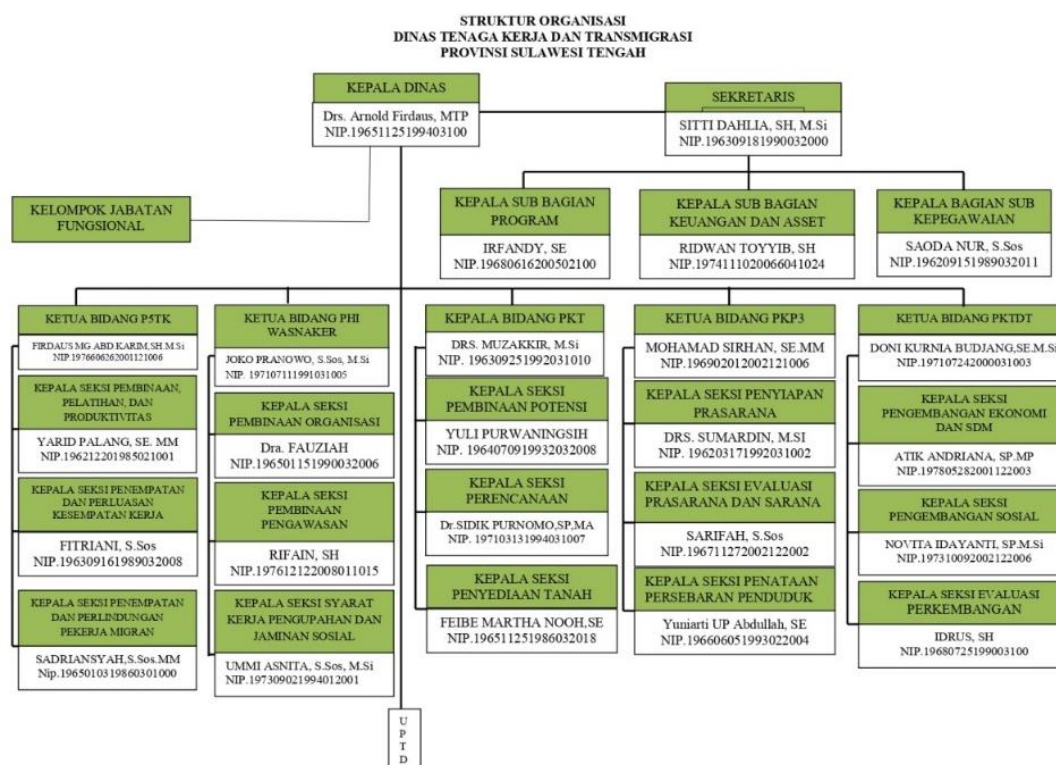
STRUKTUR ORGANISASI
DINAS TENAGA KERJA DAN TRANSMIGRASI
PROVINSI SULAWESI TENGAH

KEPALA DINAS
Drs. Arnold Firdaus, MTP
NIP.19651125199403100

SEKRETARIS
SITTI DAHLIA, SH, M.Si
NIP.196309181990032000

KELOMPOK JABATAN FUNGSIONAL

KEPALA SUB BAGIAN PROGRAM
IRFANDY, SE
NIP.19680616200502100

KEPALA SUB BAGIAN KEUANGAN DAN ASSET
RIDWAN TOYYIB, SH
NIP.197411102006604102​4

KEPALA BAGIAN SUB KEPEGAWAIAN
SAODA NUR, S.Sos
NIP.196209151989032011

KETUA BIDANG P5TK
FIRDAUS MG ABD.KARIM,SH.M.Si
NIP.197660626200112100​6

KEPALA SEKSI PEMBINAAN, PELATIHAN, DAN PRODUKTIVITAS
YARID PALANG, SE. MM
NIP.19621220198502100​1

KEPALA SEKSI PENEMPATAN DAN PERLUASAN KESEMPATAN KERJA
FITRIANI, S.Sos
NIP.196309161989032008

KEPALA SEKSI PENEMPATAN DAN PERLINDUNGAN PEKERJA MIGRAN
SADRIANSYAH,S.Sos.MM
Nip.196501031986030100​0

KETUA BIDANG PHI WASNAKER
JOKO PRANOWO, S.Sos, M.Si
NIP. 197107111991031005

KEPALA SEKSI PEMBINAAN ORGANISASI
Dra. FAUZIAH
NIP.196501151990032006

KEPALA SEKSI PEMBINAAN PENGAWASAN
RIFAIN, SH
NIP.197612122008011015

KEPALA SEKSI SYARAT KERJA PENGUPAHAN DAN JAMINAN SOSIAL
UMMI ASNITA, S.Sos, M.Si
NIP.197309021994012001

KEPALA BIDANG PKT
DRS. MUZAKKIR, M.Si
NIP. 196309251992031010

KEPALA SEKSI PEMBINAAN POTENSI
YULI PURWANINGSIH
NIP. 196407091993203200​8

KEPALA SEKSI PERENCANAAN
Dr.SIDIK PURNOMO,SP,MA
NIP. 197103131994031007

KEPALA SEKSI PENYEDIAAN TANAH
FEIBE MARTHA NOOH,SE
NIP.196511251986032018

KETUA BIDANG PKP3
MOHAMAD SIRHAN, SE.MM
NIP.196902012002121006

KEPALA SEKSI PENYIAPAN PRASARANA
DRS. SUMARDIN, M.SI
NIP. 196203171992031002

KEPALA SEKSI EVALUASI PRASARANA DAN SARANA
SARIFAH, S.Sos
NIP.196711272002122002

KEPALA SEKSI PENATAAN PERSEBARAN PENDUDUK
Yuniarti UP Abdullah, SE
NIP. 196606051993022004

KETUA BIDANG PKTDT
DONI KURNIA BUDJANG,SE.M.Si
NIP.19710724200003100​3

KEPALA SEKSI PENGEMBANGAN EKONOMI DAN SDM
ATIK ANDRIANA, SP.MP
NIP.197805282001122003

KEPALA SEKSI PENGEMBANGAN SOSIAL
NOVITA IDAYANTI, SP.M.Si
NIP.197310092002122006

KEPALA SEKSI EVALUASI PERKEMBANGAN
IDRUS, SH
NIP.19680725199003100

UPTD